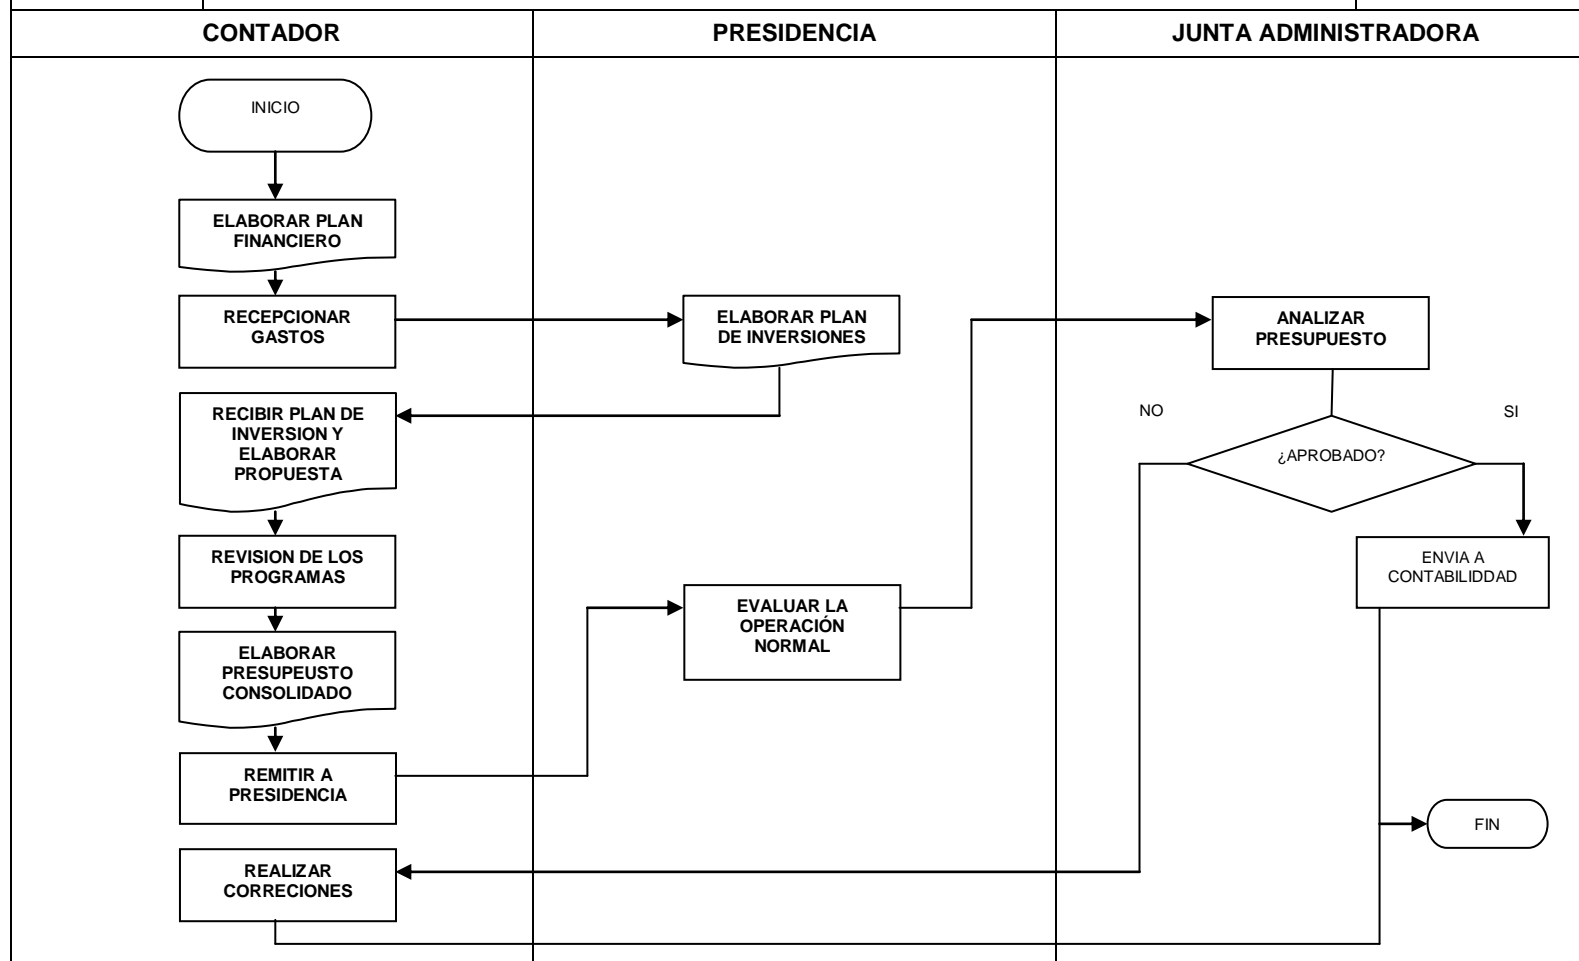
CONTADOR

PRESIDENCIA

JUNTA ADMINISTRADORA

INICIO

ELABORAR PLAN FINANCIERO

RECEPCIONAR GASTOS

ELABORAR PLAN DE INVERSIONES

ANALIZAR PRESUPUESTO

RECIBIR PLAN DE INVERSION Y ELABORAR PROPUESTA

NO

SI

¿APROBADO?

REVISION DE LOS PROGRAMAS

ENVIA A CONTABILIDDAD

EVALUAR LA OPERACIÓN NORMAL

ELABORAR PRESUPEUSTO CONSOLIDADO

REMITIR A PRESIDENCIA

FIN

REALIZAR CORRECIONES